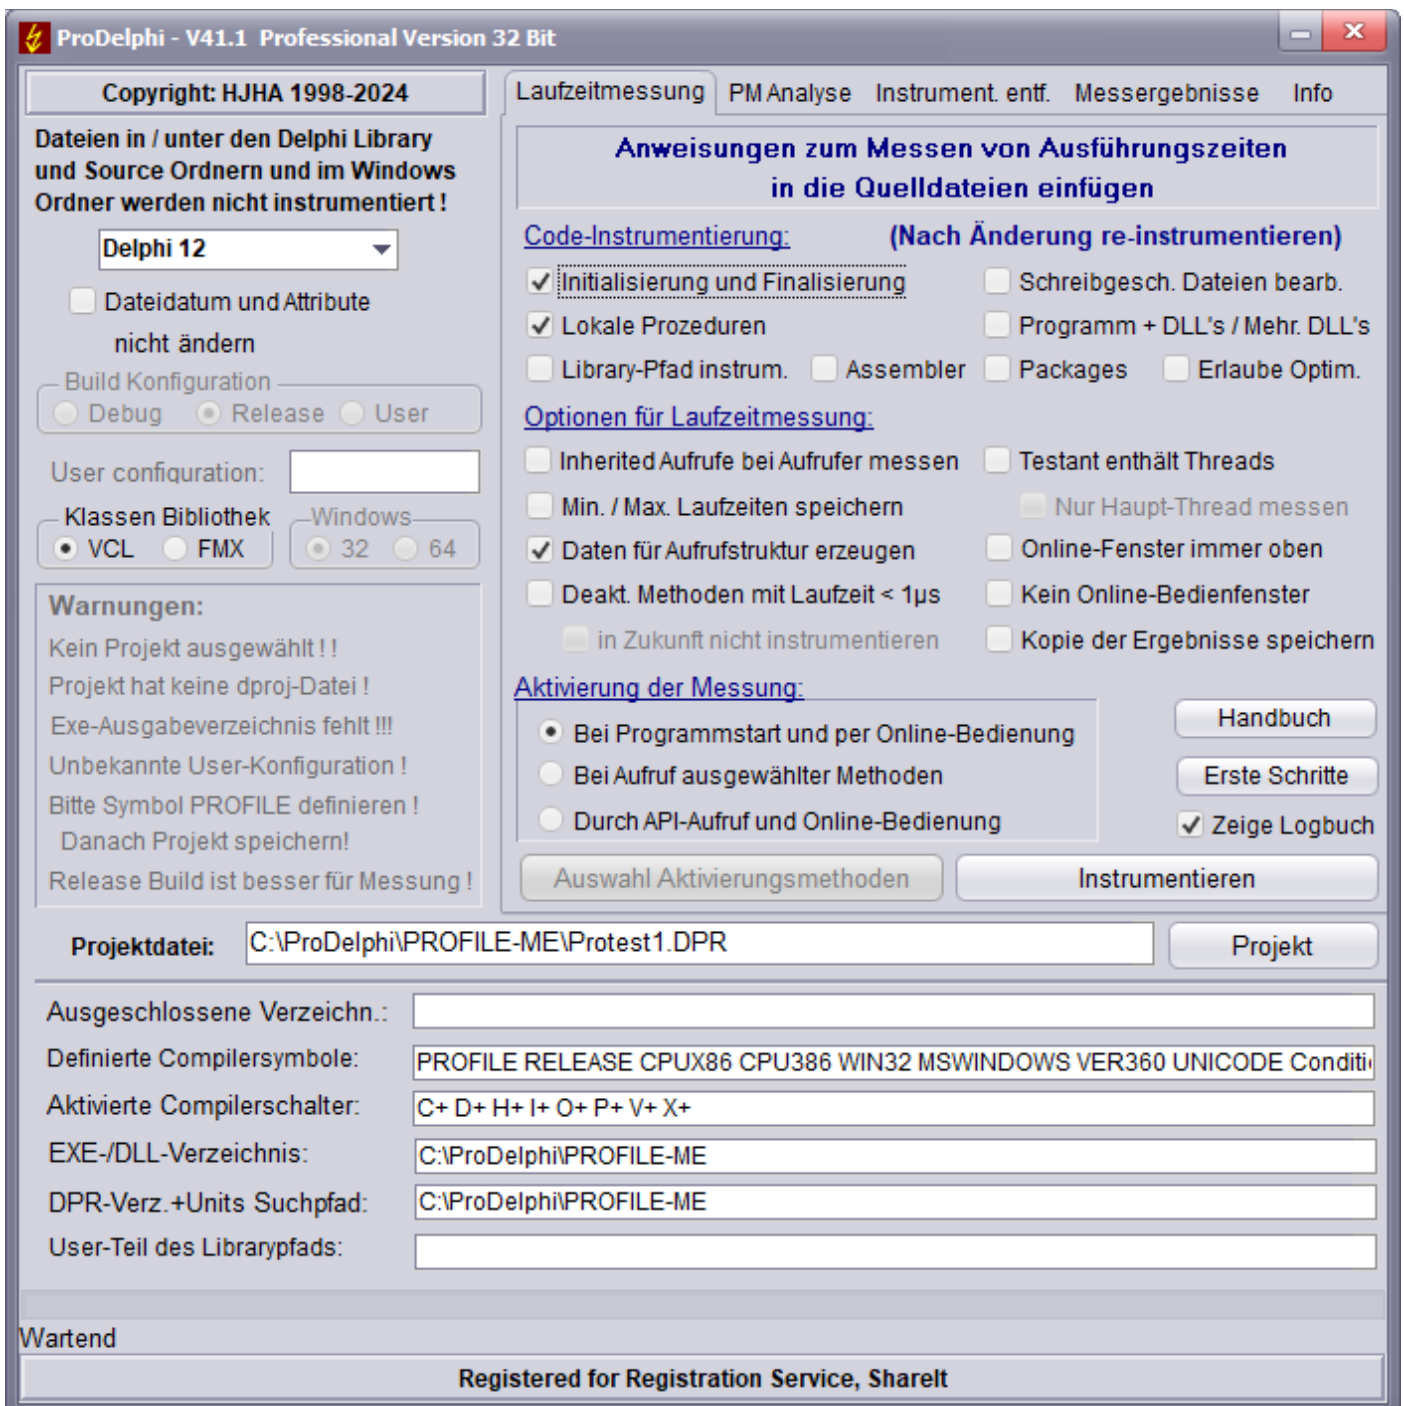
ProDelphi - V41.1 Professional Version 32 Bit

Copyright: HJHA 1998-2024

Dateien in / unter den Delphi Library und Source Ordnern und im Windows Ordner werden nicht instrumentiert !

Delphi 12

Dateidatum und Attribute nicht ändern

Build Konfiguration
Debug Release User

User configuration:

Klassen Bibliothek
VCL FMX

Windows
32 64

Warnungen:
Kein Projekt ausgewählt ! !
Projekt hat keine dproj-Datei !
Exe-Ausgabeverzeichnis fehlt !!!
Unbekannte User-Konfiguration !
Bitte Symbol PROFILE definieren !
Danach Projekt speichern!
Release Build ist besser für Messung !

Laufzeitmessung PM Analyse Instrument. entf. Messergebnisse Info

Anweisungen zum Messen von Ausführungszeiten in die Quelldateien einfügen

Code-Instrumentierung: (Nach Änderung re-instrumentieren)

Initialisierung und Finalisierung
Schreibgesch. Dateien bearb.
Lokale Prozeduren
Programm + DLL's / Mehr. DLL's
Library-Pfad instrum.
Assembler
Packages
Erlaube Optim.

Optionen für Laufzeitmessung:

Inherited Aufrufe bei Aufrufer messen
Testant enthält Threads
Min. / Max. Laufzeiten speichern
Nur Haupt-Thread messen
Daten für Aufrufstruktur erzeugen
Online-Fenster immer oben
Deakt. Methoden mit Laufzeit < 1µs
Kein Online-Bedienfenster
in Zukunft nicht instrumentieren
Kopie der Ergebnisse speichern

Aktivierung der Messung:
Bei Programmstart und per Online-Bedienung
Bei Aufruf ausgewählter Methoden
Durch API-Aufruf und Online-Bedienung

Handbuch
Erste Schritte
Zeige Logbuch

Auswahl Aktivierungsmethoden
Instrumentieren

Projektdatei: C:\ProDelphi\PROFILE-ME\Protest1.DPR
Projekt

Ausgeschlossene Verzeichn.:
Definierte Compilersymbole: PROFILE RELEASE CPUX86 CPU386 WIN32 MSWINDOWS VER360 UNICODE Conditi
Aktivierte Compilerschalter: C+ D+ H+ I+ O+ P+ V+ X+
EXE-/DLL-Verzeichnis: C:\ProDelphi\PROFILE-ME
DPR-Verz.+Units Suchpfad: C:\ProDelphi\PROFILE-ME
User-Teil des Librarypfads:

Wartend

Registered for Registration Service, ShareIt